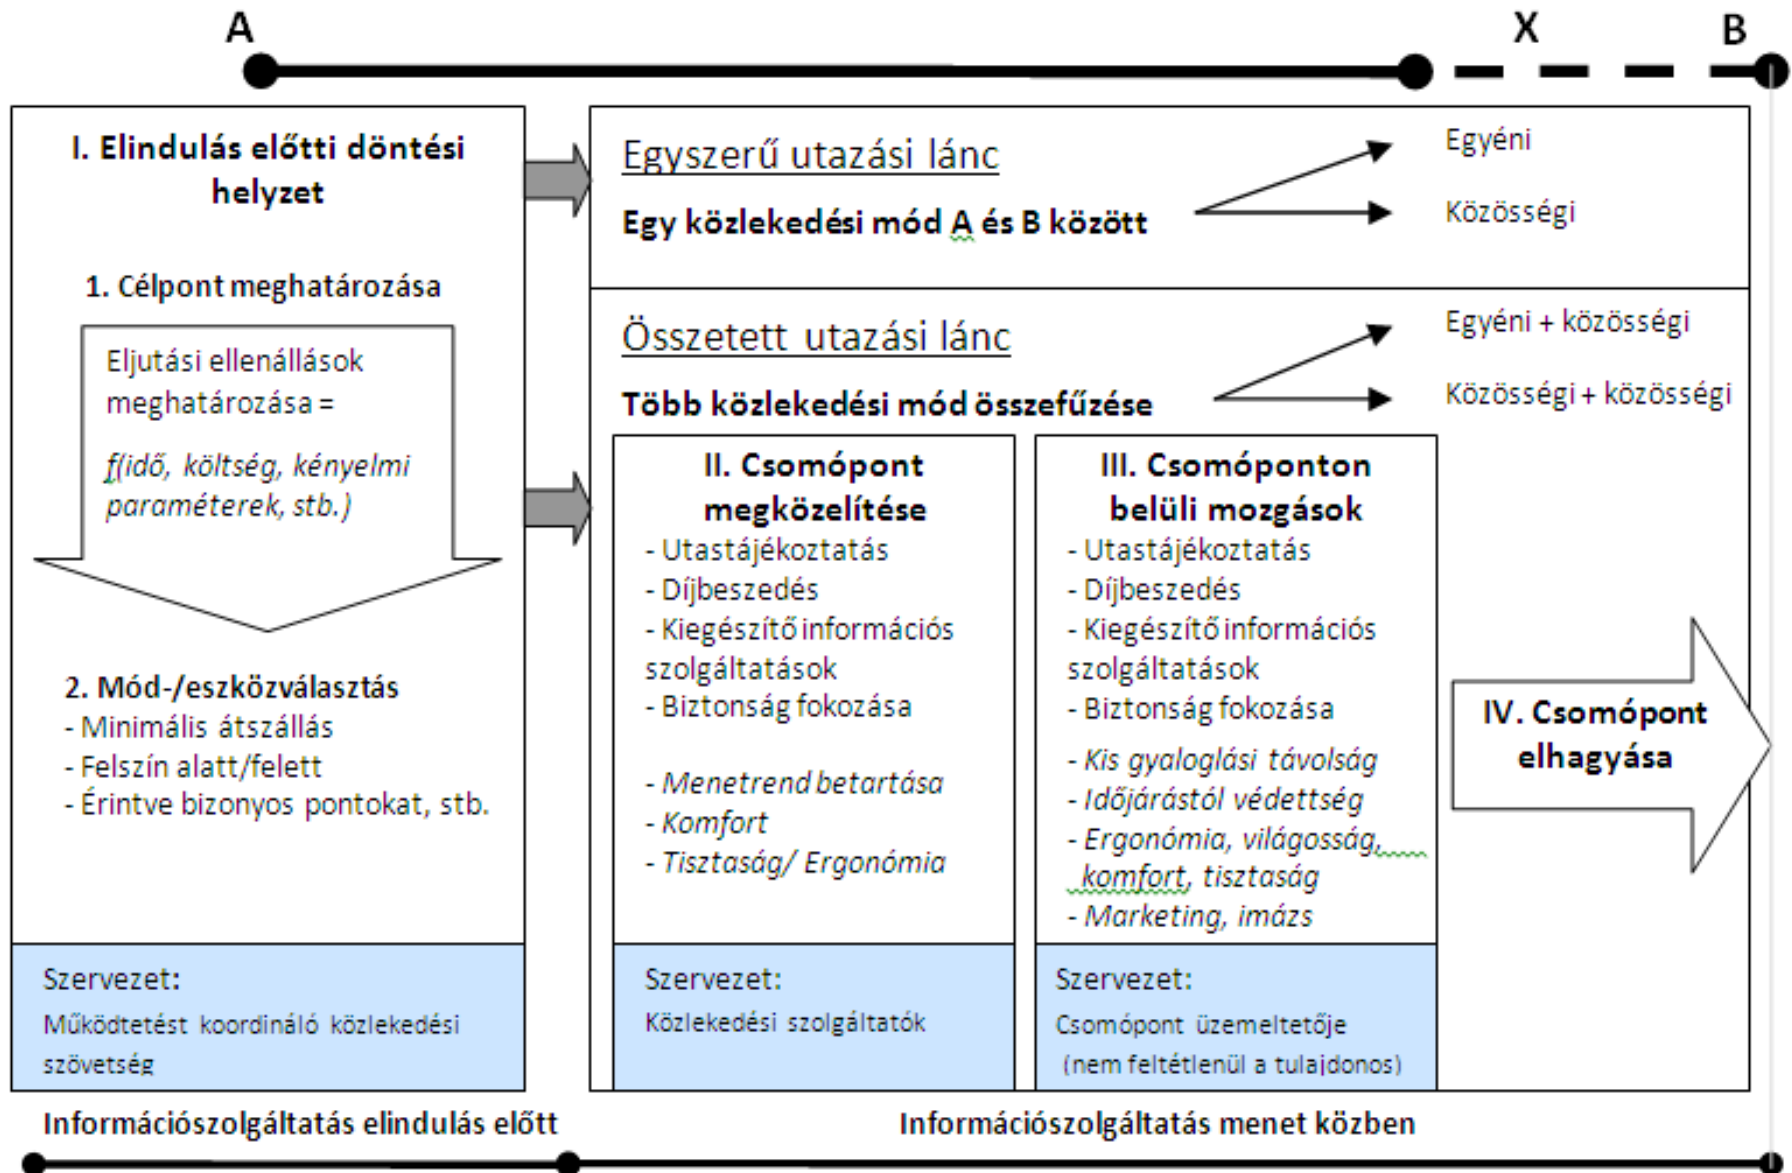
A

X

B

I. Elindulás előtti döntési helyzet

1. Célpont meghatározása

Eljutási ellenállások meghatározása =

f(idő, költség, kényelmi paraméterek, stb.)

2. Mód-/eszközválasztás
- Minimális átszállás
- Felszín alatt/felett
- Érintve bizonyos pontokat, stb.

Szervezet:
Működtetést koordináló közlekedési szövetség

Egyszerű utazási lánc

Egy közlekedési mód A és B között

Egyéni

Közösségi

Összetett utazási lánc

Több közlekedési mód összefűzése

Egyéni + közösségi

Közösségi + közösségi

II. Csomópont megközelítése
- Utastájékoztatás
- Díjbeszedés
- Kiegészítő információs szolgáltatások
- Biztonság fokozása

- Menetrend betartása
- Komfort
- Tisztaság/ Ergonómia

Szervezet:
Közlekedési szolgáltatók

III. Csomóponton belüli mozgások
- Utastájékoztatás
- Díjbeszedés
- Kiegészítő információs szolgáltatások
- Biztonság fokozása
- Kis gyaloglási távolság
- Időjárástól védettség
- Ergonómia, világosság, komfort, tisztaság
- Marketing, imázs

Szervezet:
Csomópont üzemeltetője (nem feltétlenül a tulajdonos)

IV. Csomópont elhagyása

Információszolgáltatás elindulás előtt

Információszolgáltatás menet közben